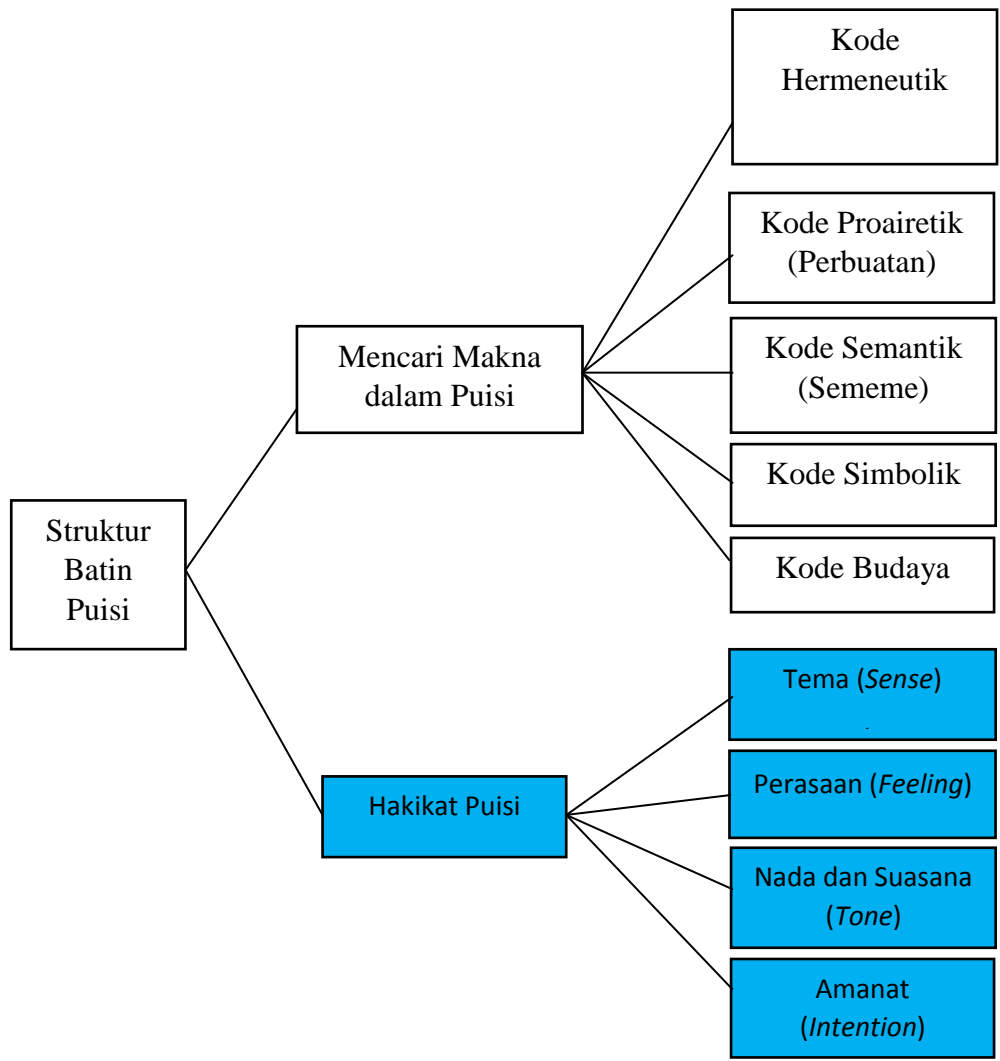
Struktur Batin Puisi

Mencari Makna dalam Puisi

Kode Hermeneutik

Kode Proairetik (Perbuatan)

Kode Semantik (Sememe)

Kode Simbolik

Kode Budaya

Hakikat Puisi

Tema (*Sense*)

Perasaan (*Feeling*)

Nada dan Suasana (*Tone*)

Amanat (*Intention*)